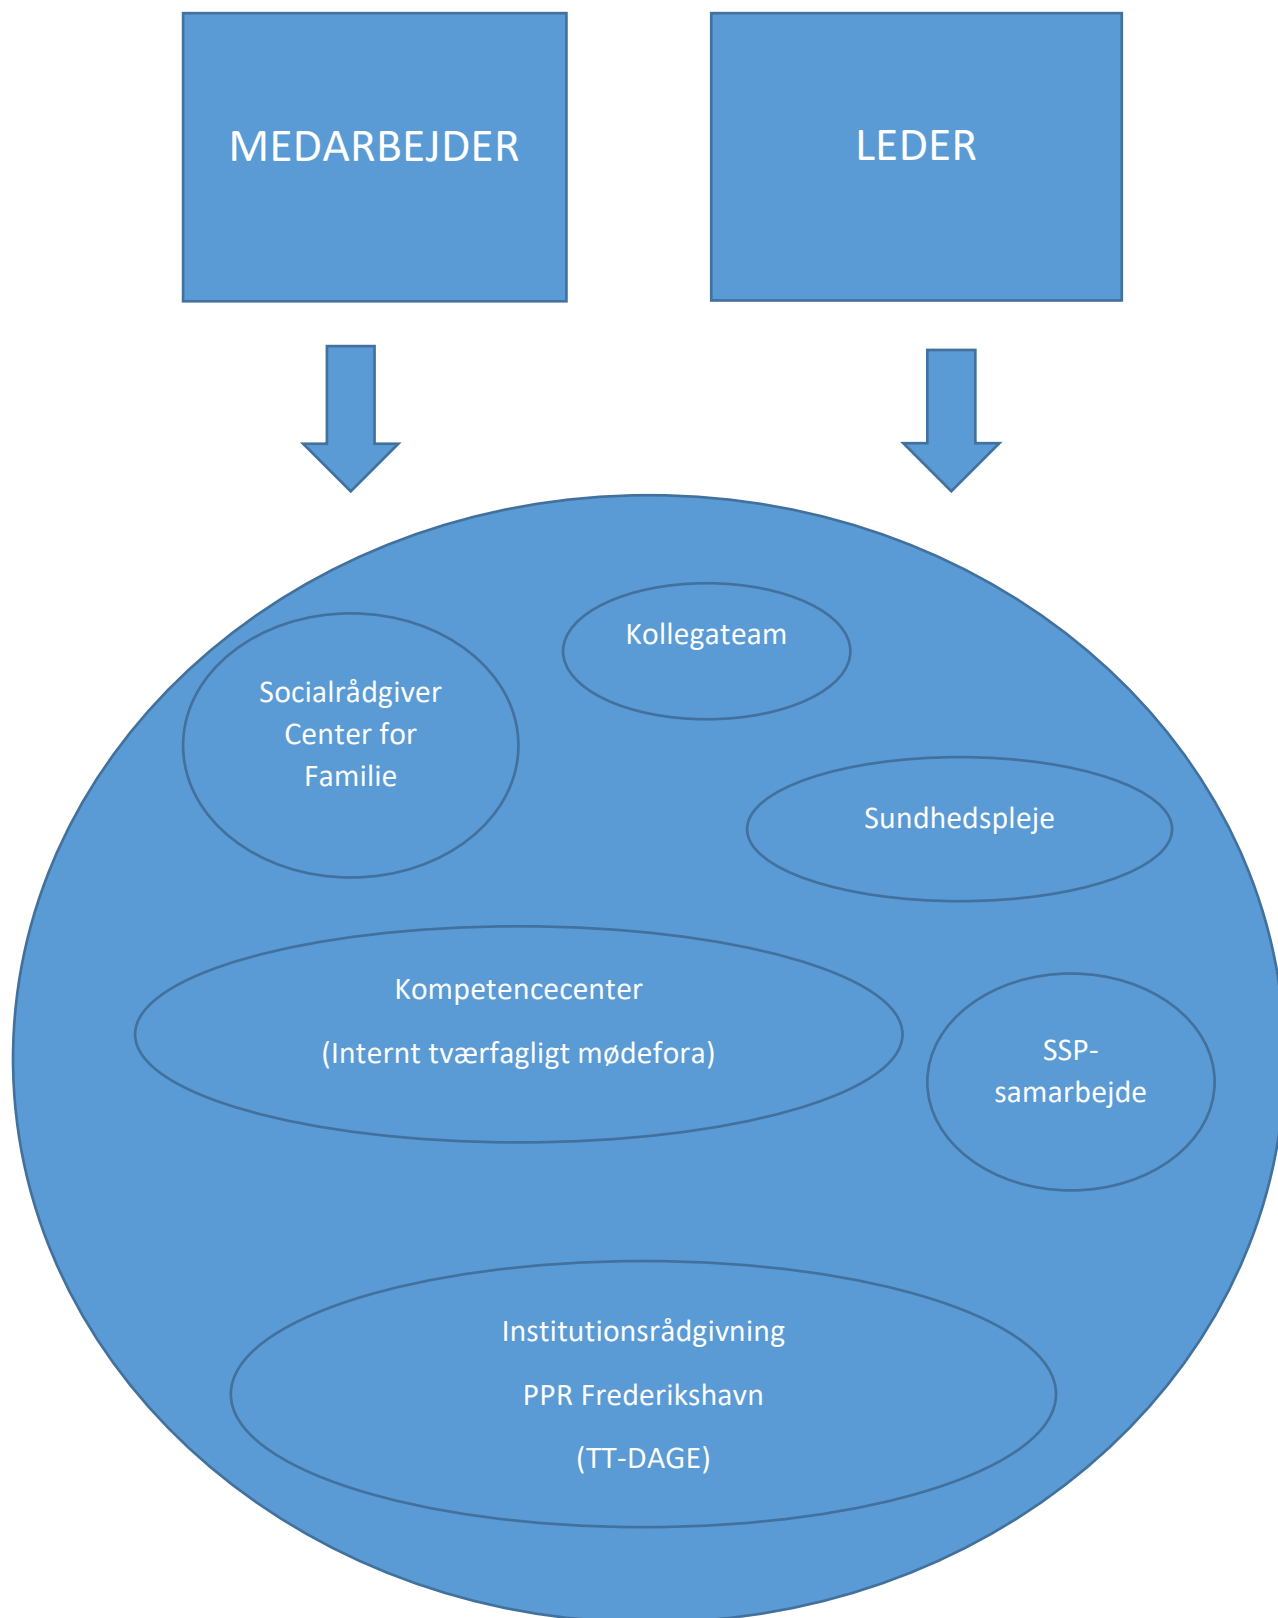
MEDARBEJDER

LEDER

Kollegateam

Socialrådgiver Center for Familie

Sundhedspleje

Kompetencecenter

(Internt tværfagligt mødefora)

SSP-samarbejde

Institutionsrådgivning

PPR Frederikshavn

(TT-DAGE)